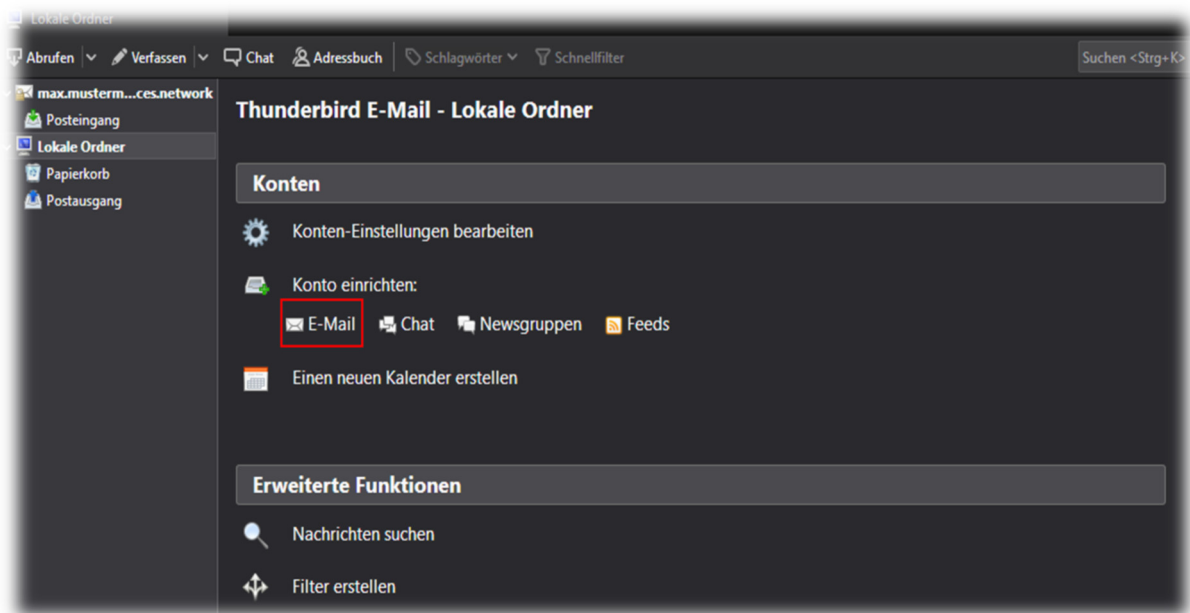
Lokale Ordner

Abrufen Verfassen Chat Adressbuch Schlagwörter Schnellfilter Suchen <Strg+K>

max.musterm...ces.network
Posteingang
Lokale Ordner
Papierkorb
Postausgang

Thunderbird E-Mail - Lokale Ordner

Konten

Konten-Einstellungen bearbeiten

Konto einrichten:

E-Mail Chat Newsgruppen Feeds

Einen neuen Kalender erstellen

Erweiterte Funktionen

Nachrichten suchen

Filter erstellen